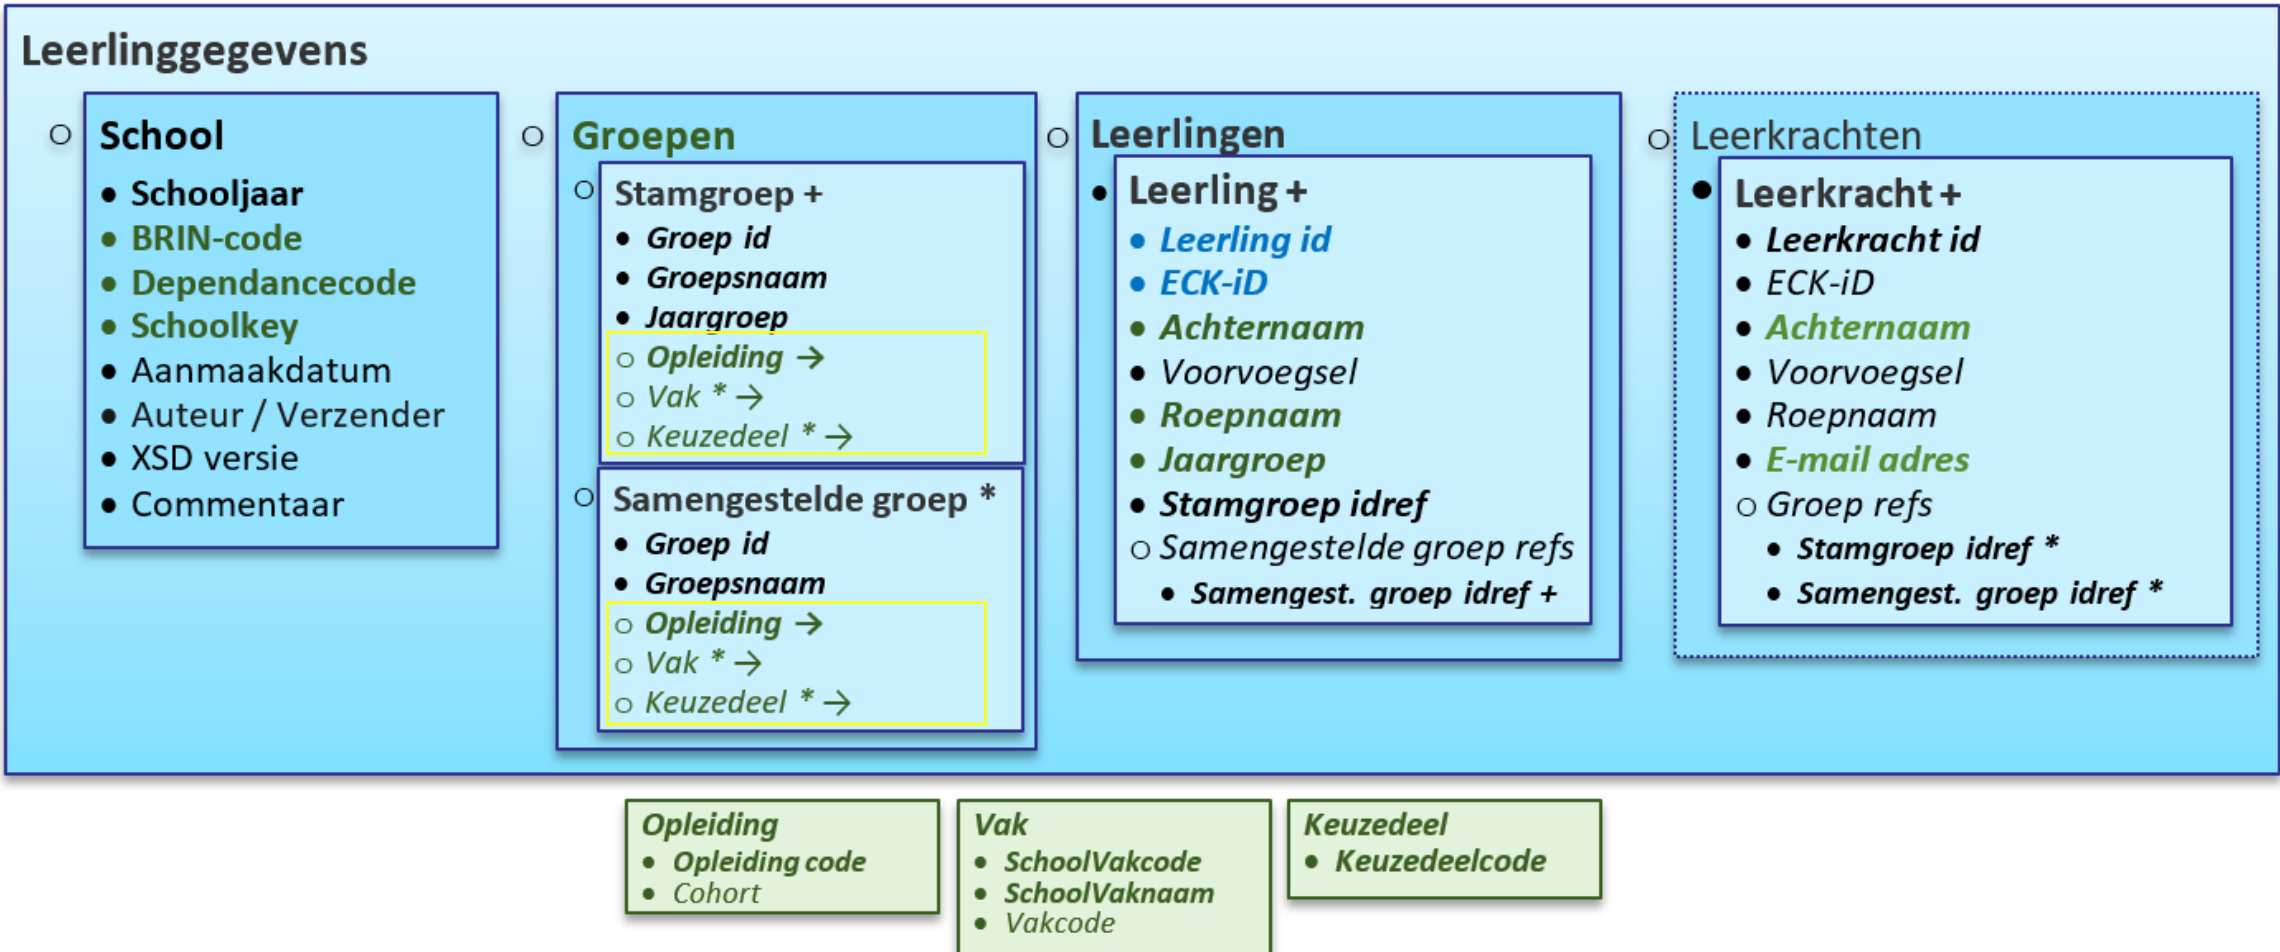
Leerlinggegevens

○ School
- Schooljaar
- BRIN-code
- Dependancecode
- Schoolkey
- Aanmaakdatum
- Auteur / Verzender
- XSD versie
- Commentaar

○ Groepen
○ Stamgroep +
- Groep id
- Groepsnaam
- Jaargroep
○ Opleiding →
○ Vak * →
○ Keuzedeel * →

○ Samengestelde groep *
- Groep id
- Groepsnaam
○ Opleiding →
○ Vak * →
○ Keuzedeel * →

○ Leerlingen
- Leerling +
- Leerling id
- ECK-iD
- Achternaam
- Voorvoegsel
- Roepnaam
- Jaargroep
- Stamgroep idref
○ Samengestelde groep refs
- Samengest. groep idref +

○ Leerkrachten
- Leerkracht +
- Leerkracht id
- ECK-iD
- Achternaam
- Voorvoegsel
- Roepnaam
- E-mail adres
○ Groep refs
- Stamgroep idref *
- Samengest. groep idref *

Opleiding
- Opleiding code
- Cohort

Vak
- SchoolVakcode
- SchoolVaknaam
- Vakcode

Keuzedeel
- Keuzedeelcode